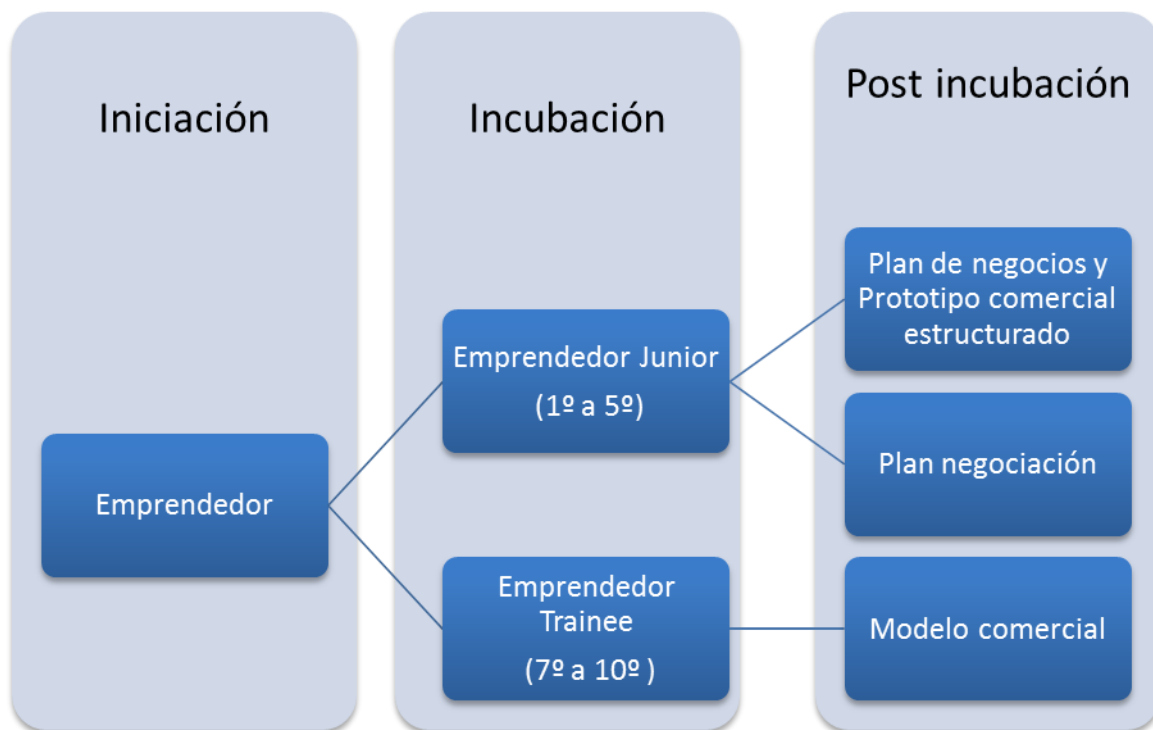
Iniciación

Emprendedor

Incubación

Emprendedor Junior

(1º a 5º)

Emprendedor Trainee

(7º a 10º )

Post incubación

Plan de negocios y Prototipo comercial estructurado

Plan negociación

Modelo comercial